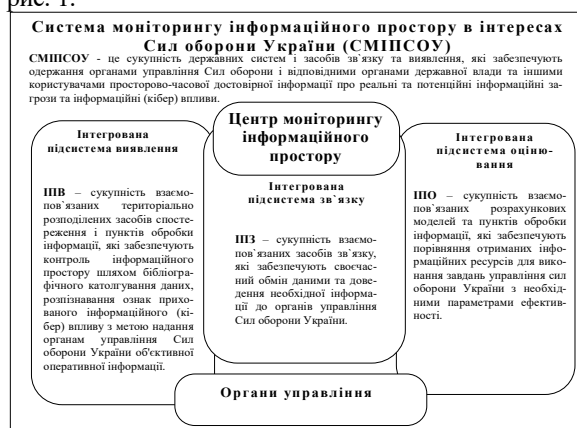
рис. 1.

Система моніторингу інформаційного простору в інтересах Сил оборони України (СМІПСОУ)

СМІПСОУ - це сукупність державних систем і засобів зв'язку та виявлення, які забезпечують одержання органами управління Сил оборони і відповідними органами державної влади та іншими користувачами просторово-часової достовірної інформації про реальні та потенційні інформаційні загрози та інформаційні (кібер) впливи.

Центр моніторингу інформаційного простору

Інтегрована підсистема виявлення

ІПВ – сукупність взаємопов`язаних територіально розподілених засобів спостереження і пунктів обробки інформації, які забезпечують контроль інформаційного простору шляхом бібліографічного катологування даних, розпізнавання ознак прихованого інформаційного (кібер) впливу з метою надання органам управління Сил оборони України об'єктивної оперативної інформації.

Інтегрована підсистема зв`язку

ІПЗ – сукупність взаємопов`язаних засобів зв`язку, які забезпечують своєчасний обмін даними та доведення необхідної інформації до органів управління Сил оборони України.

Інтегрована підсистема оціню-вання

ІПО – сукупність взаємопов`язаних розрахункових моделей та пунктів обробки інформації, які забезпечують порівняння отриманих інформаційних ресурсів для виконання завдань управління сил оборони України з необхідними параметрами ефективності.

Органи управління